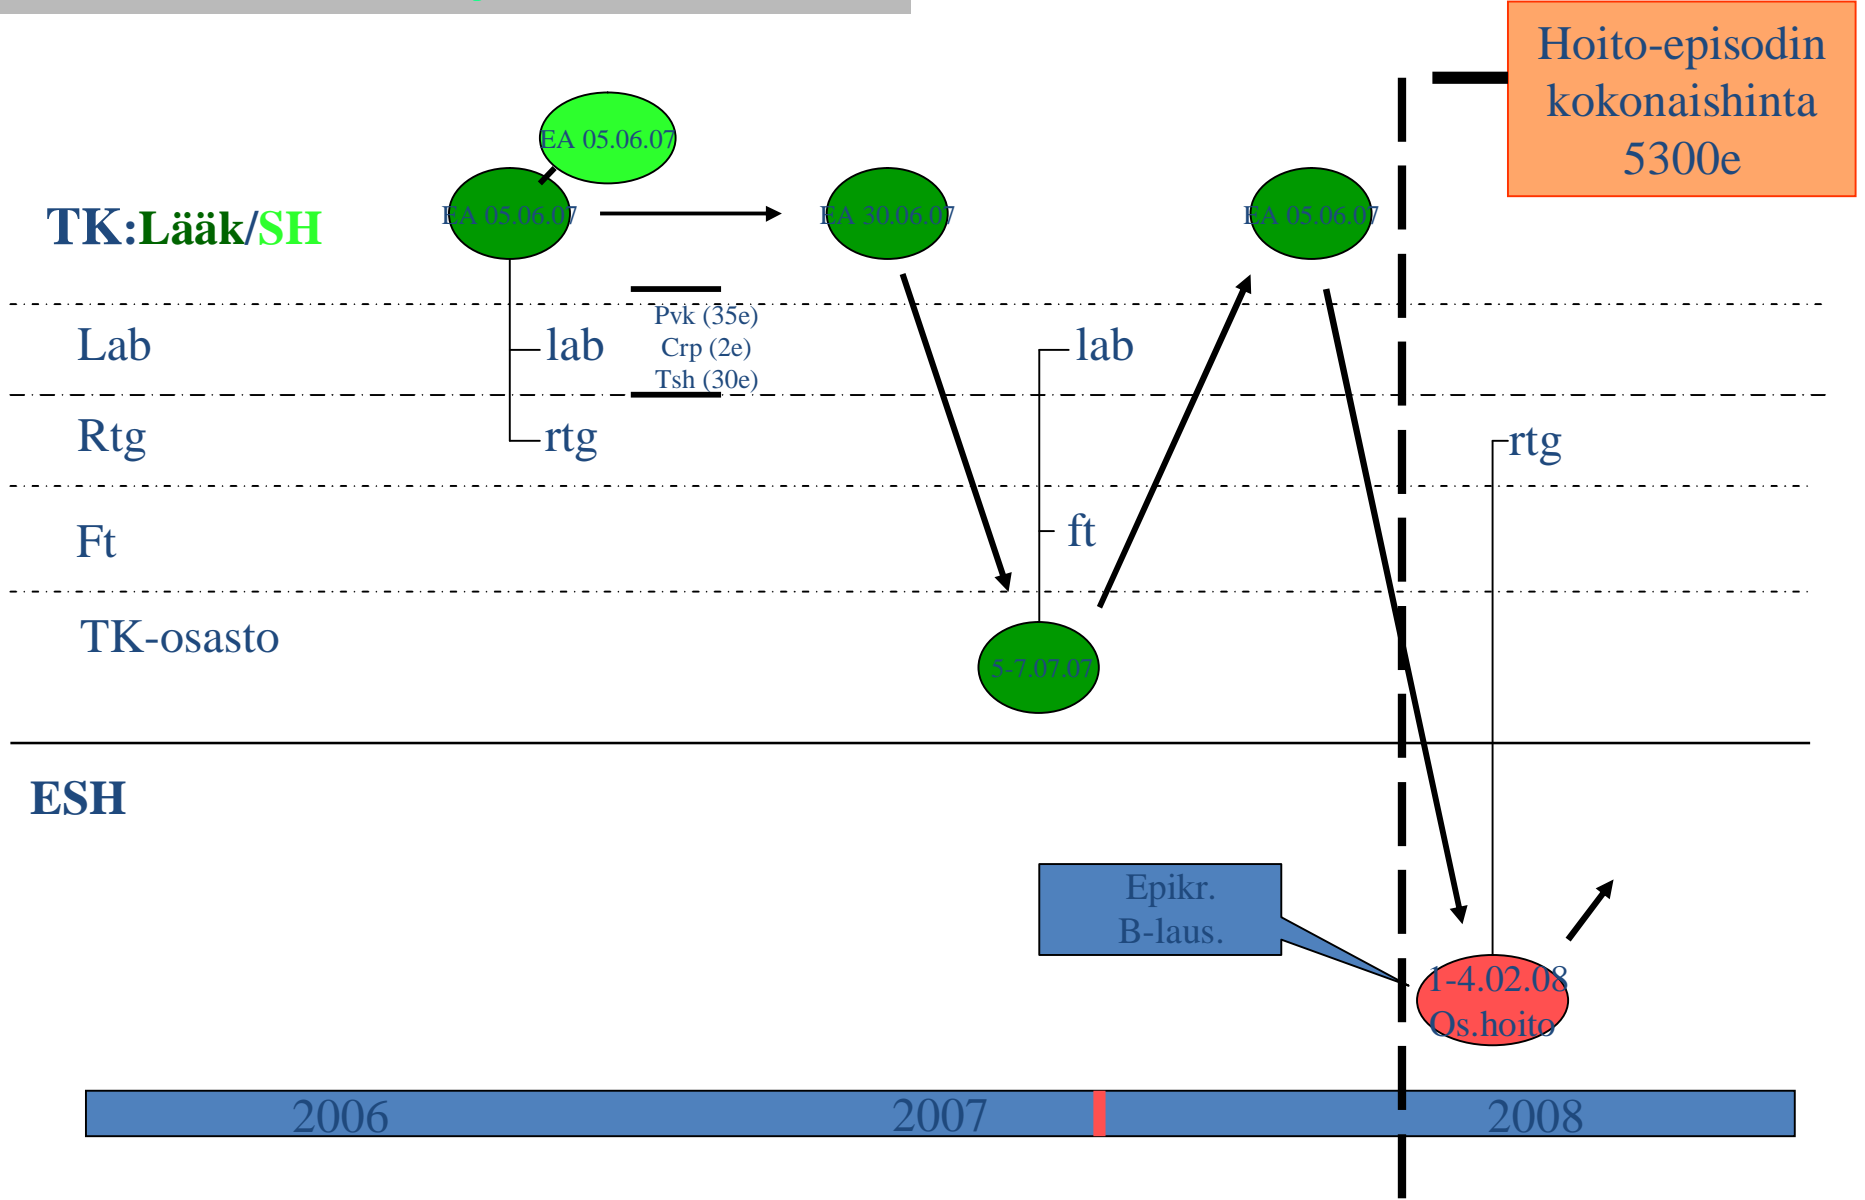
Hoito-episodin kokonaishinta 5300e

EA 05.06.07

TK:Lääk/SH

EA 05.06.07

EA 30.06.07

EA 05.06.07

Lab

lab

Pvk (35e)
Crp (2e)
Tsh (30e)

lab

Rtg

rtg

rtg

Ft

ft

TK-osasto

5-7.07.07

ESH

Epikr.
B-laus.

1-4.02.08
Os.hoito

2006

2007

2008